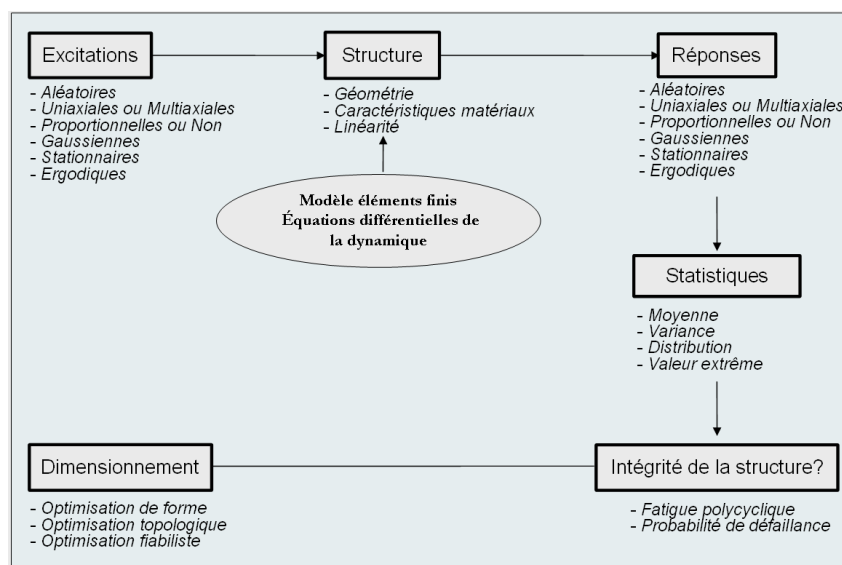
Excitations

- Aléatoires
- Uniaxiales ou Multiaxiales
- Proportionnelles ou Non
- Gaussiennes
- Stationnaires
- Ergodiques

Structure

- Géométrie
- Caractéristiques matériaux
- Linéarité

Modèle éléments finis
Équations différentielles de la dynamique

Réponses

- Aléatoires
- Uniaxiales ou Multiaxiales
- Proportionnelles ou Non
- Gaussiennes
- Stationnaires
- Ergodiques

Statistiques

- Moyenne
- Variance
- Distribution
- Valeur extrême

Dimensionnement

- Optimisation de forme
- Optimisation topologique
- Optimisation fiabiliste

Intégrité de la structure?

- Fatigue polycyclique
- Probabilité de défaillance